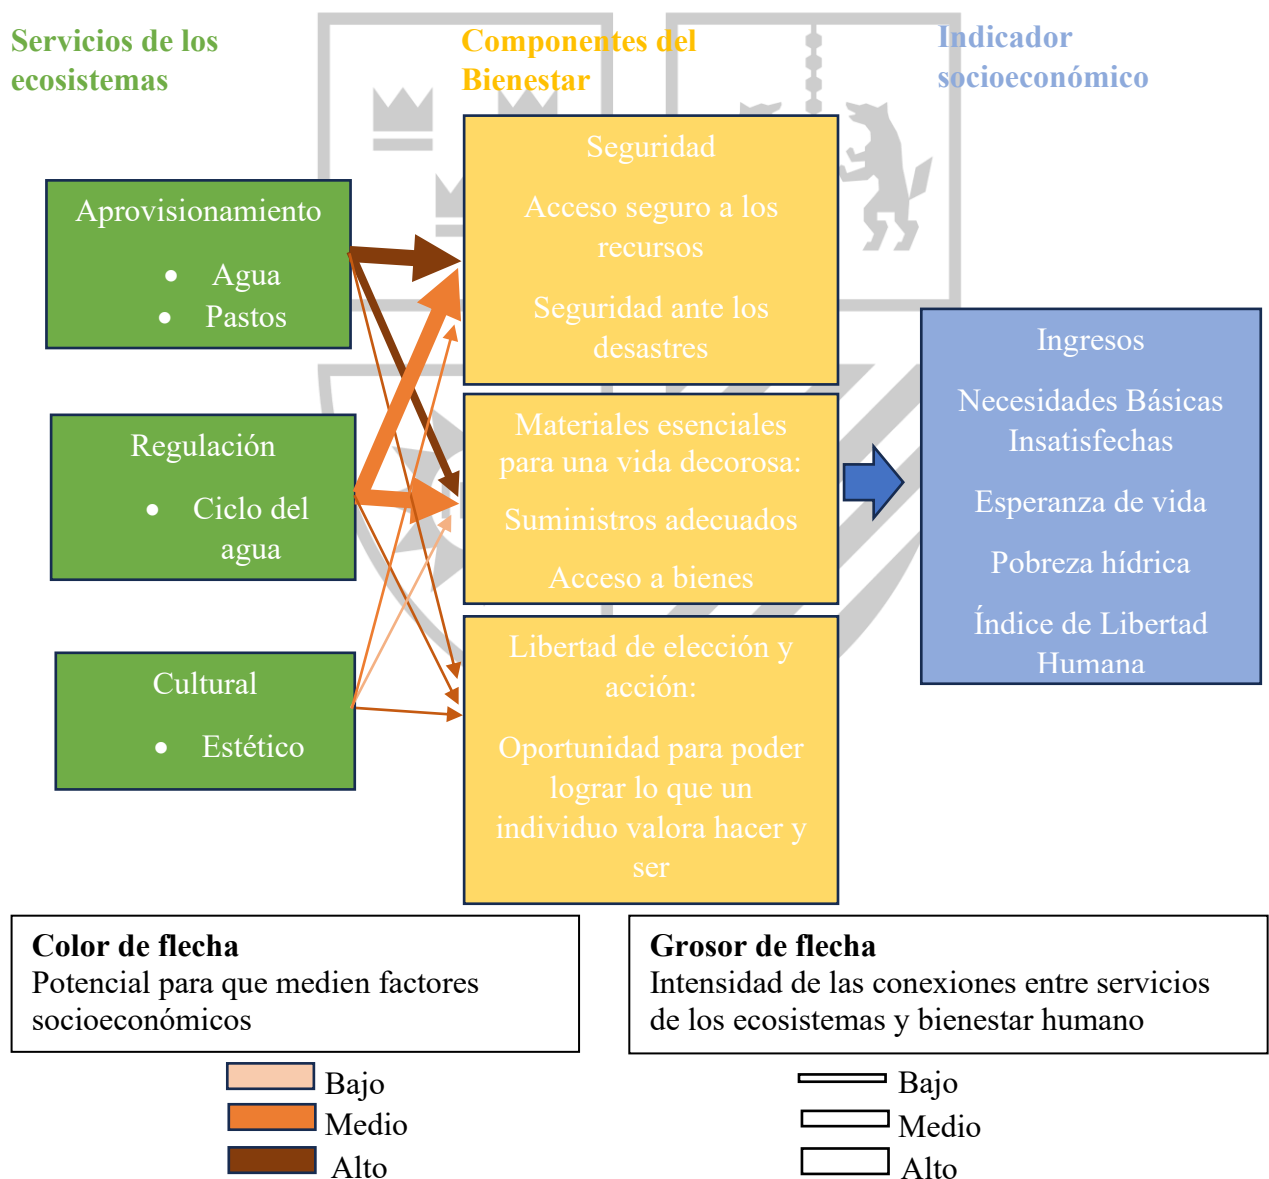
Servicios de los ecosistemas

Componentes del Bienestar

Indicador socioeconómico

Aprovisionamiento
• Agua
• Pastos

Regulación
• Ciclo del agua

Cultural
• Estético

Seguridad

Acceso seguro a los recursos

Seguridad ante los desastres

Materiales esenciales para una vida decorosa:

Suministros adecuados

Acceso a bienes

Libertad de elección y acción:

Oportunidad para poder lograr lo que un individuo valora hacer y ser

Ingresos

Necesidades Básicas Insatisfechas

Esperanza de vida

Pobreza hídrica

Índice de Libertad Humana

**Color de flecha**
Potencial para que medien factores socioeconómicos

**Grosor de flecha**
Intensidad de las conexiones entre servicios de los ecosistemas y bienestar humano

Bajo
Medio
Alto

Bajo
Medio
Alto